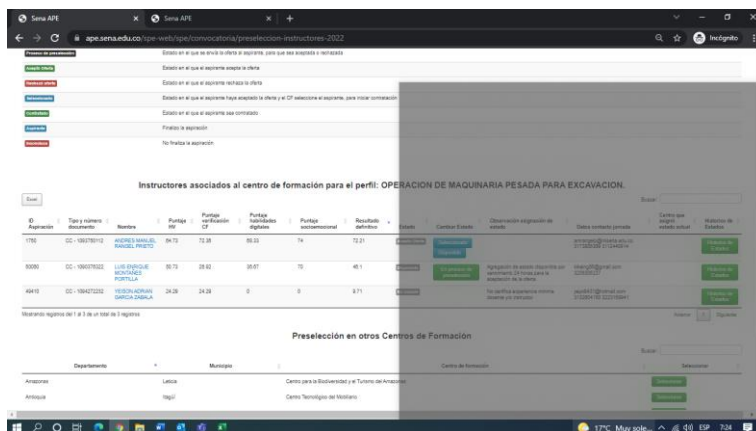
Sena APE × Sena APE × +
ape.sena.edu.co/spe-web/spe/convocatoria/preseleccion-instructores-2022
Incógnito

Proceso de preselección Estado en el que se envía la oferta al aspirante, para que sea aceptada o rechazada
Aceptó oferta Estado en el que el aspirante acepta la oferta
Rechazó oferta Estado en el que el aspirante rechaza la oferta
Seleccionado Estado en el que el aspirante haya aceptado la oferta y el CF seleccione el aspirante, para iniciar contratación
Contratado Estado en el que el aspirante sea contratado
Inscrito Finalizo la aspiración
Incompleta No finaliza la aspiración

Instructores asociados al centro de formación para el perfil: OPERACION DE MAQUINARIA PESADA PARA EXCAVACION.

Excel Buscar:

| ID Aspiración | Tipo y número documento | Nombre | Puntaje HV | Puntaje verificación CF | Puntaje habilidades digitales | Puntaje socioemocional | Resultado definitivo | Estado | Cambiar Estado | Observación asignación de estado | Datos contacto privado | Centro que asignó estado actual | Historico de Estados |
|---|---|---|---|---|---|---|---|---|---|---|---|---|---|
| 1755 | CC - 1093780112 | ANDRES MANUEL RANGEL PRIETO | 84.73 | 72.38 | 59.33 | 74 | 72.21 | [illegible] | Seleccionado Descartado | | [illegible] | | Historico de Estados |
| 50080 | CC - 1093079022 | LUIS ENRIQUE MONTAÑES PORTILLA | 50.73 | 28.92 | 38.67 | 70 | 46.1 | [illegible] | En proceso de preselección | Agregación de estado disponible por aprobación 24 horas para la asignación de la oferta | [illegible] | | Historico de Estados |
| 49410 | CC - 1094272232 | YEISON ADRIAN GARCIA ZABALA | 24.28 | 24.28 | 0 | 0 | 9.71 | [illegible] | | No certifica experiencia mínima | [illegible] | | Historico de Estados |

Mostrando registros del 1 al 3 de un total de 3 registros
Anterior 1 Siguiente

Preselección en otros Centros de Formación

Buscar:

| Departamento | Municipio | Centro de formación | Seleccionar |
|---|---|---|---|
| Amazonas | Leticia | Centro para la Biodiversidad y el Turismo del Amazonas | Seleccionar |
| Antioquia | Itagüí | Centro Tecnológico del Mobiliario | Seleccionar |

17°C Muy sole... ESP 7:24